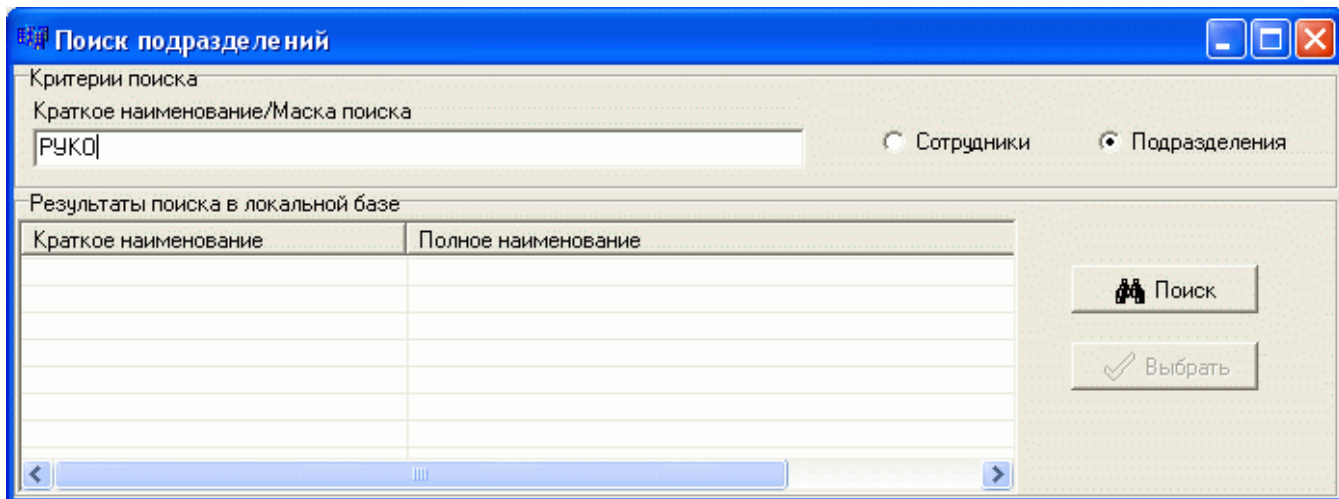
Поиск подразделений

Критерии поиска

Краткое наименование/Маска поиска

РУКО

Сотрудники

Подразделения

Результаты поиска в локальной базе

| Краткое наименование | Полное наименование |
|---|---|
| | |

Поиск

Выбрать